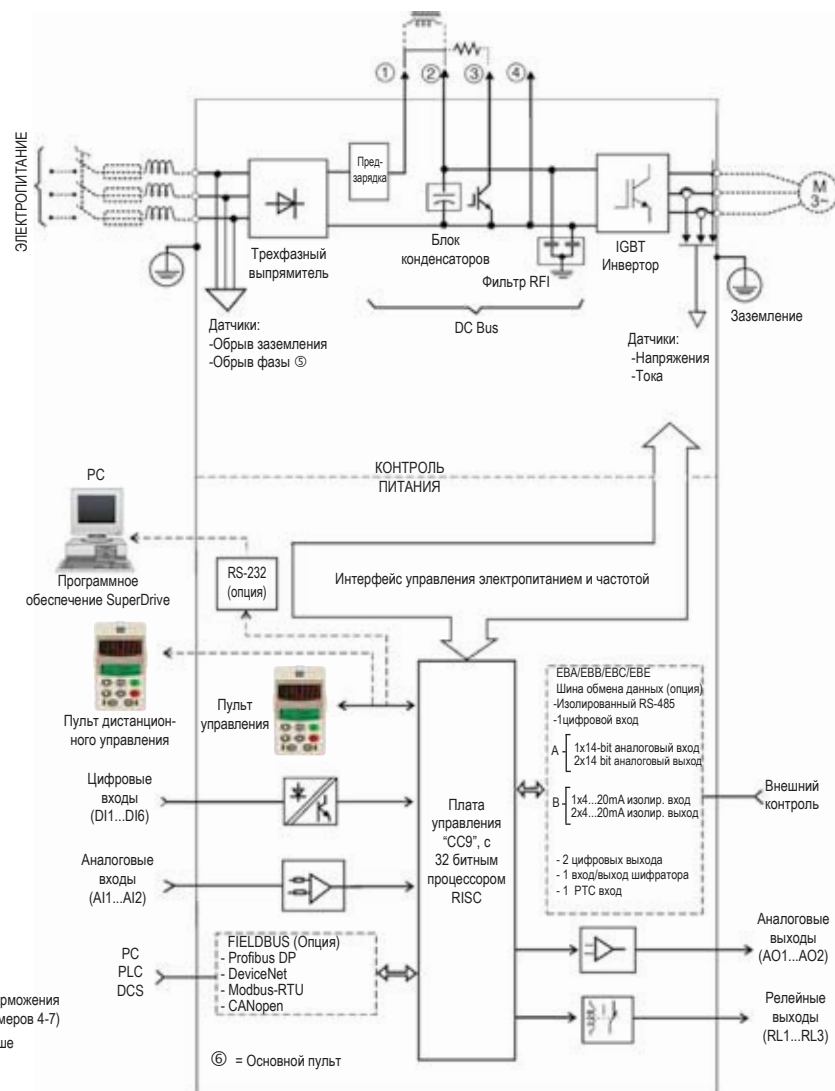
ЭЛЕКТРОПИТАНИЕ

①  ②  ③  ④

Пред-зарядка

M 3~

Трехфазный выпрямитель

Блок конденсаторов

Фильтр RFI

IGBT Инвертор

DC Bus

Датчики:
-Обрыв заземления
-Обрыв фазы ⑤

Датчики:
-Напряжения
-Тока

Заземление

PC

КОНТРОЛЬ ПИТАНИЯ

RS-232 (опция)

Интерфейс управления электропитанием и частотой

Программное обеспечение SuperDrive

Пульт дистанцион-ного управления

Пульт управления

EBA/EBB/EBC/EBE
Шина обмена данных (опция)
-Изолированный RS-485
-1цифровой вход

A 1x14-bit аналоговый вход
2x14 bit аналоговый выход

B 1x4...20mA изолир. вход
2x4...20mA изолир. выход

- 2 цифровых выхода
- 1 вход/выход шифратора
- 1 PTC вход

Внешний контроль

Цифровые входы (DI1...DI6)

Аналоговые входы (AI1...AI2)

Плата управления "CC9", с 32 битным процессором RISC

PC
PLC
DCS

FIELDBUS (Опция)
- Profibus DP
- DeviceNet
- Modbus-RTU
- CANopen

Аналоговые выходы (AO1...AO2)

Релейные выходы (RL1...RL3)

⑥ = Основной пульт

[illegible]рможения
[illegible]меров 4-7)
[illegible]ше